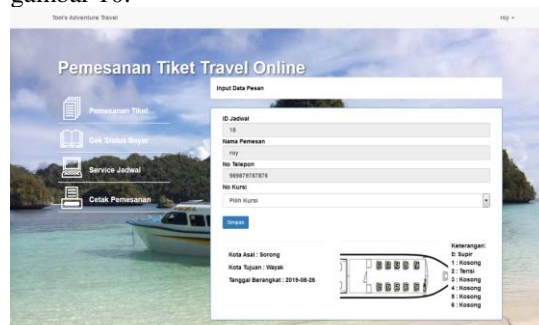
gambar 10.

Toni's Adventure Travel

roy

Pemesanan Tiket Travel Online

Pemesanan Tiket

Cek Status Bayar

Service Jadwal

Cetak Pemesanan

Input Data Pesan

ID Jadwal

18

Nama Pemesan

roy

No Telepon

989879787876

No Kursi

Pilih Kursi

Simpan

Kota Asal : Sorong

Kota Tujuan : Wayak

Tanggal Berangkat : 2019-08-26

Keterangan:
0: Supir
1 : Kosong
2 : Terisi
3 : Kosong
4 : Kosong
5 : Kosong
6 : Kosong